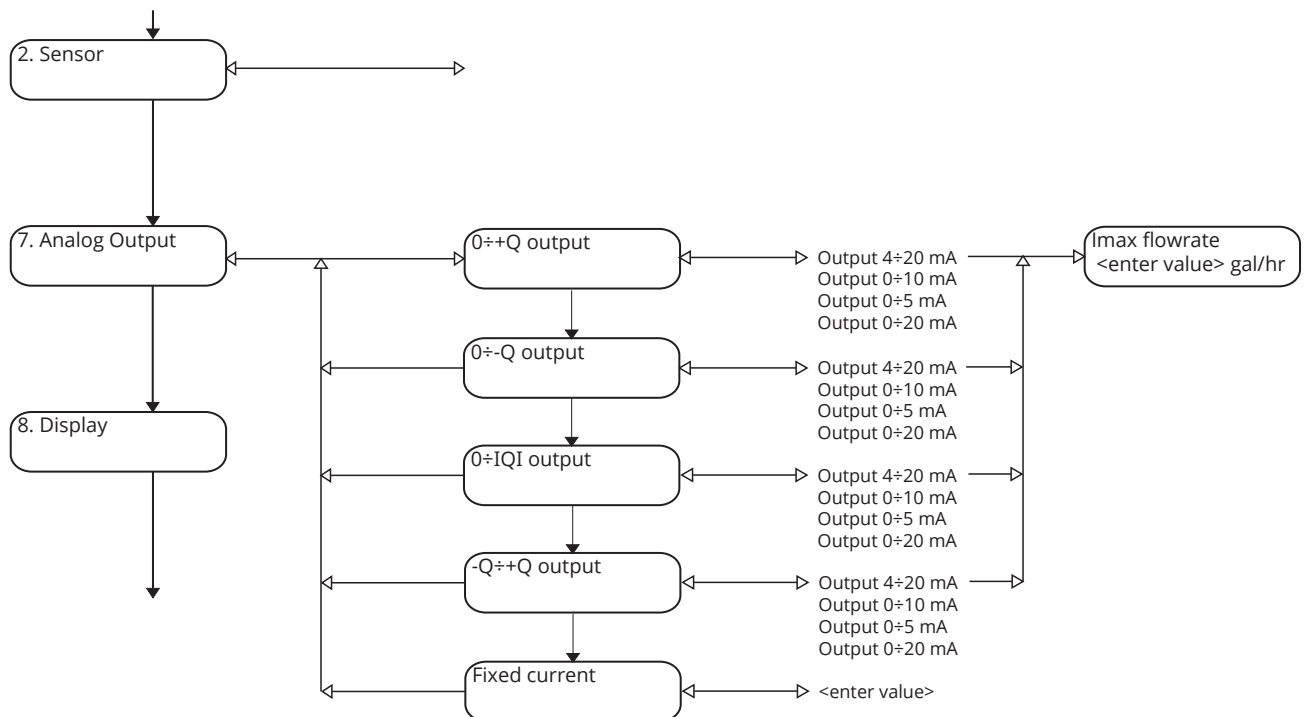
2. Sensor

7. Analog Output

8. Display

0÷+Q output

Output 4÷20 mA
Output 0÷10 mA
Output 0÷5 mA
Output 0÷20 mA

Imax flowrate
<enter value> gal/hr

0÷-Q output

Output 4÷20 mA
Output 0÷10 mA
Output 0÷5 mA
Output 0÷20 mA

0÷IQI output

Output 4÷20 mA
Output 0÷10 mA
Output 0÷5 mA
Output 0÷20 mA

-Q÷+Q output

Output 4÷20 mA
Output 0÷10 mA
Output 0÷5 mA
Output 0÷20 mA

Fixed current

<enter value>